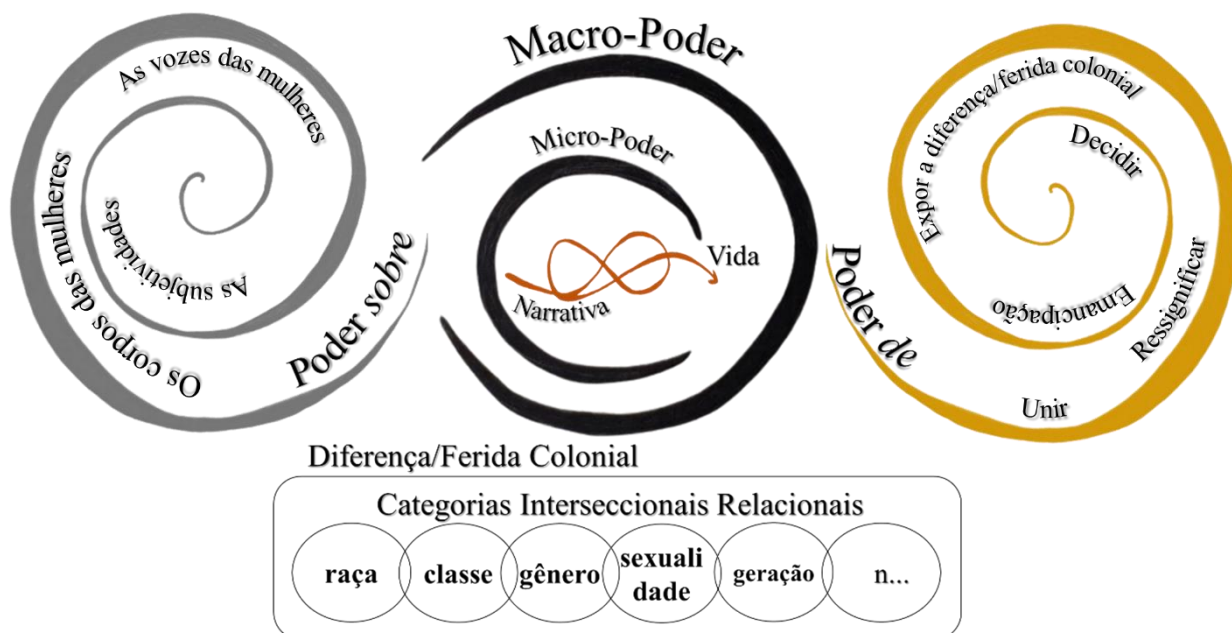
As vozes das mulheres

As subjetividades

Os corpos das mulheres

Poder sobre

Macro-Poder

Micro-Poder

Vida

Narrativa

Expor a diferença/ferida colonial

Decidir

Emancipação

Ressignificar

Unir

Poder de

Diferença/Ferida Colonial

Categorias Interseccionais Relacionais

raça | classe | gênero | sexualidade | geração | n...